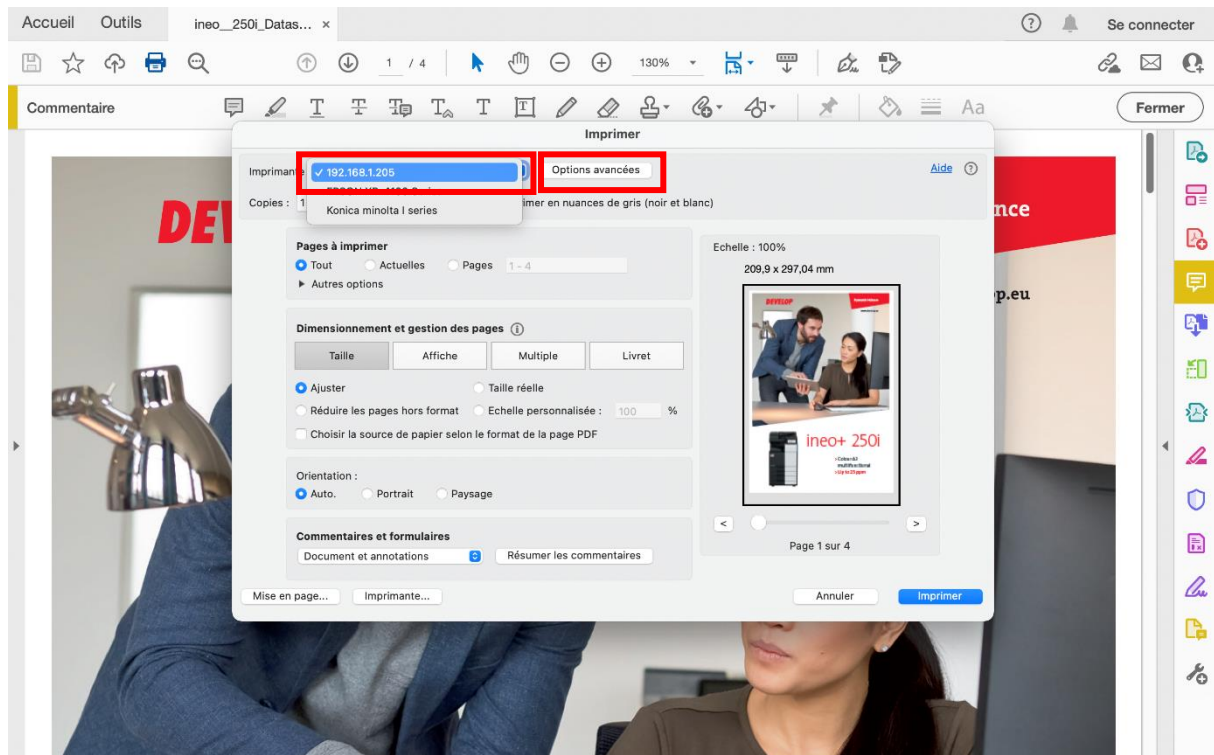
Accueil Outils ineo__250i_Datas... ×

Se connecter

1 / 4 130%

Commentaire

Aa

Fermer

Imprimer

Imprimante ✓ 192.168.1.205

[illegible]

Konica minolta I series

Options avancées

Aide

Copies : 1

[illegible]imer en nuances de gris (noir et blanc)

DEV

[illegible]nce

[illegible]p.eu

Pages à imprimer

Tout Actuelles Pages 1 - 4

▸ Autres options

Dimensionnement et gestion des pages

Taille Affiche Multiple Livret

Ajuster Taille réelle

Réduire les pages hors format Echelle personnalisée : 100 %

Choisir la source de papier selon le format de la page PDF

Orientation :

Auto. Portrait Paysage

Commentaires et formulaires

Document et annotations

Résumer les commentaires

Echelle : 100%

209,9 x 297,04 mm

DEVELOP

ineo+ 250i

Page 1 sur 4

Mise en page... Imprimante... Annuler Imprimer